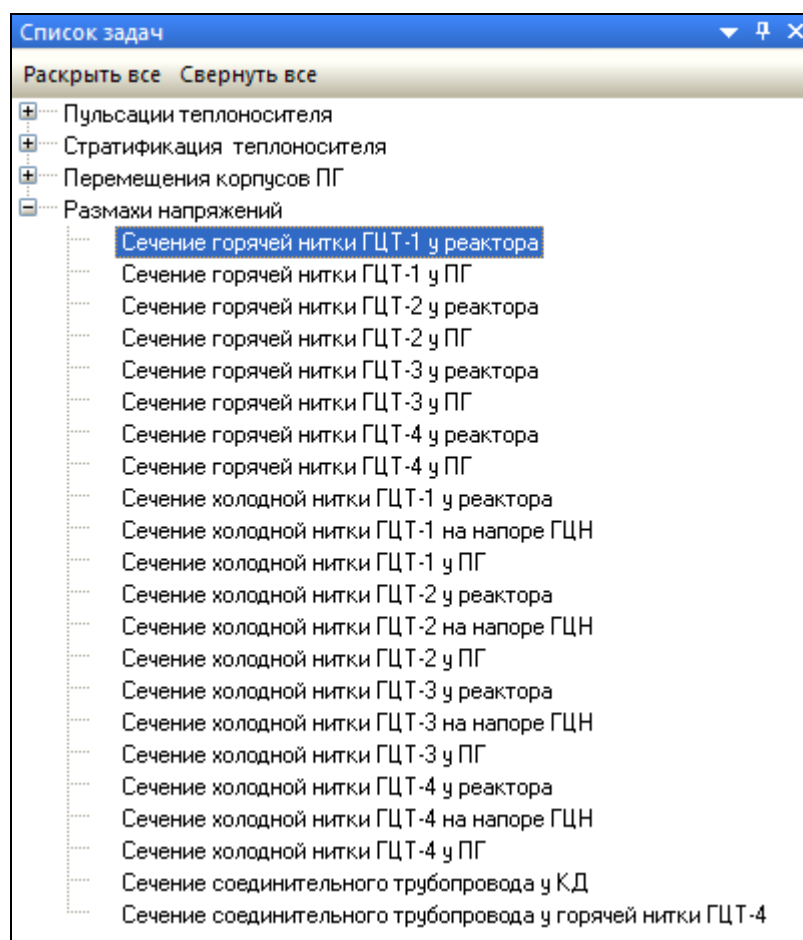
Список задач

Раскрыть все Свернуть все

Пульсации теплоносителя
Стратификация теплоносителя
Перемещения корпусов ПГ
Размахи напряжений
Сечение горячей нитки ГЦТ-1 у реактора
Сечение горячей нитки ГЦТ-1 у ПГ
Сечение горячей нитки ГЦТ-2 у реактора
Сечение горячей нитки ГЦТ-2 у ПГ
Сечение горячей нитки ГЦТ-3 у реактора
Сечение горячей нитки ГЦТ-3 у ПГ
Сечение горячей нитки ГЦТ-4 у реактора
Сечение горячей нитки ГЦТ-4 у ПГ
Сечение холодной нитки ГЦТ-1 у реактора
Сечение холодной нитки ГЦТ-1 на напоре ГЦН
Сечение холодной нитки ГЦТ-1 у ПГ
Сечение холодной нитки ГЦТ-2 у реактора
Сечение холодной нитки ГЦТ-2 на напоре ГЦН
Сечение холодной нитки ГЦТ-2 у ПГ
Сечение холодной нитки ГЦТ-3 у реактора
Сечение холодной нитки ГЦТ-3 на напоре ГЦН
Сечение холодной нитки ГЦТ-3 у ПГ
Сечение холодной нитки ГЦТ-4 у реактора
Сечение холодной нитки ГЦТ-4 на напоре ГЦН
Сечение холодной нитки ГЦТ-4 у ПГ
Сечение соединительного трубопровода у КД
Сечение соединительного трубопровода у горячей нитки ГЦТ-4